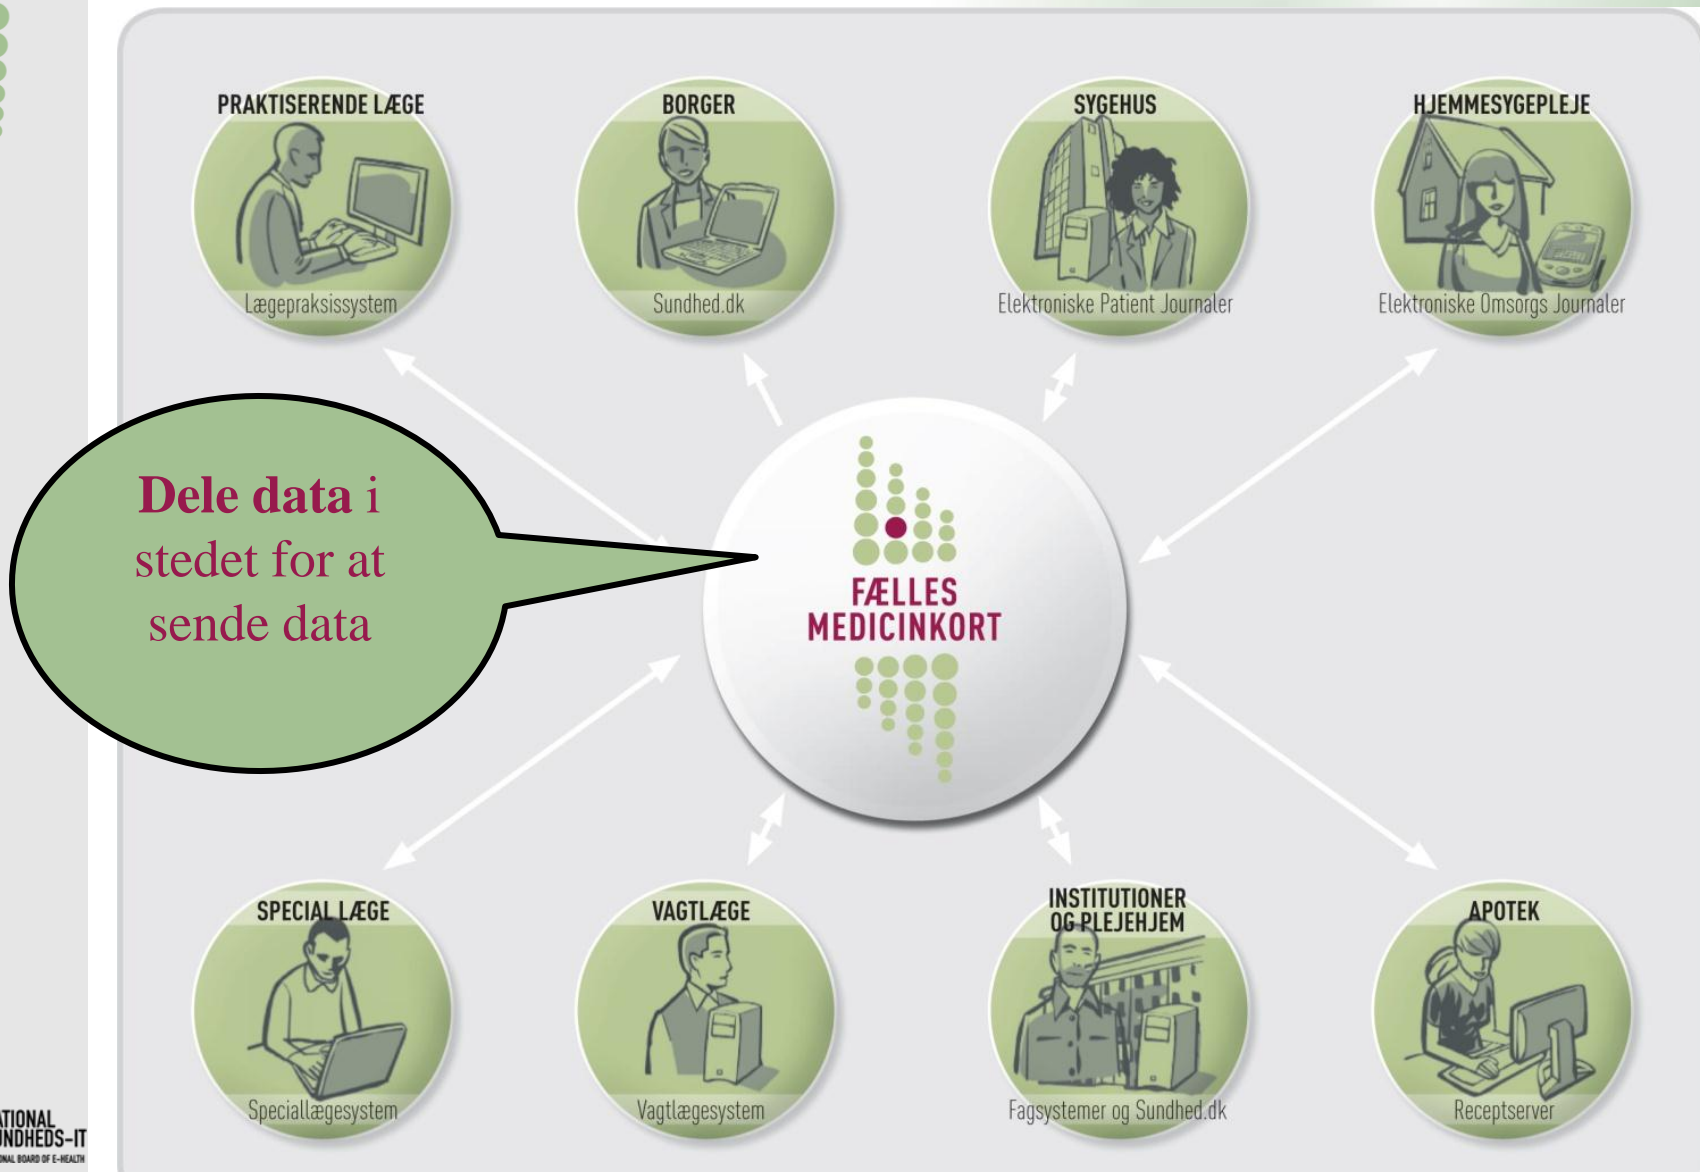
PRAKTISERENDE LÆGE
Lægepraksissystem

BORGER
Sundhed.dk

SYGEHUS
Elektroniske Patient Journaler

HJEMMESYGEPLEJE
Elektroniske Omsorgs Journaler

Dele data i stedet for at sende data

FÆLLES MEDICINKORT

SPECIAL LÆGE
Speciallægesystem

VAGTLÆGE
Vagtlægesystem

INSTITUTIONER OG PLEJEHJEM
Fagsystemer og Sundhed.dk

APOTEK
Receptserver

ATIONAL
UNDHEDS-IT
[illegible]NAL BOARD OF E-HEALTH